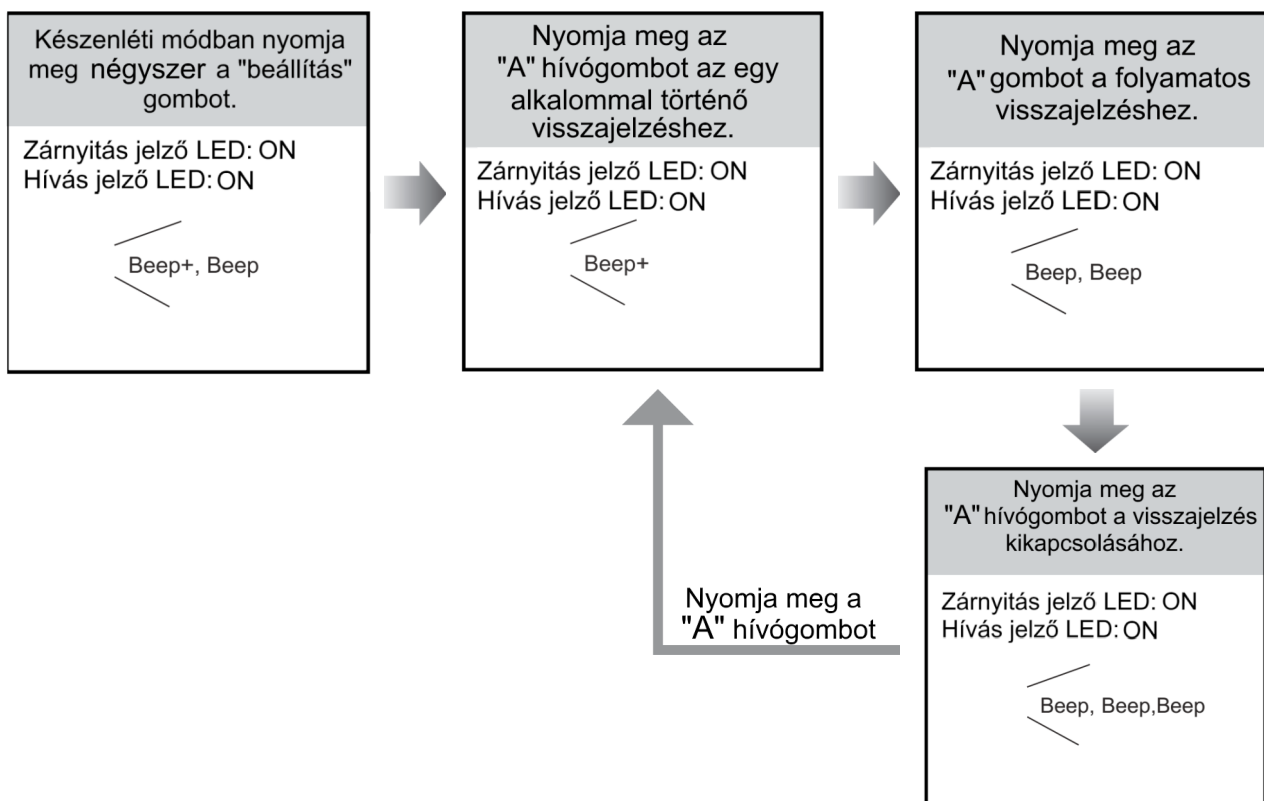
Készenléti módban nyomja meg négyszer a "beállítás" gombot.

Zárnyitás jelző LED: ON
Hívás jelző LED: ON

Beep+, Beep

Nyomja meg az "A" hívógombot az egy alkalommal történő visszajelzéshez.

Zárnyitás jelző LED: ON
Hívás jelző LED: ON

Beep+

Nyomja meg az "A" gombot a folyamatos visszajelzéshez.

Zárnyitás jelző LED: ON
Hívás jelző LED: ON

Beep, Beep

Nyomja meg az "A" hívógombot a visszajelzés kikapcsolásához.

Zárnyitás jelző LED: ON
Hívás jelző LED: ON

Beep, Beep,Beep

Nyomja meg a "A" hívógombot